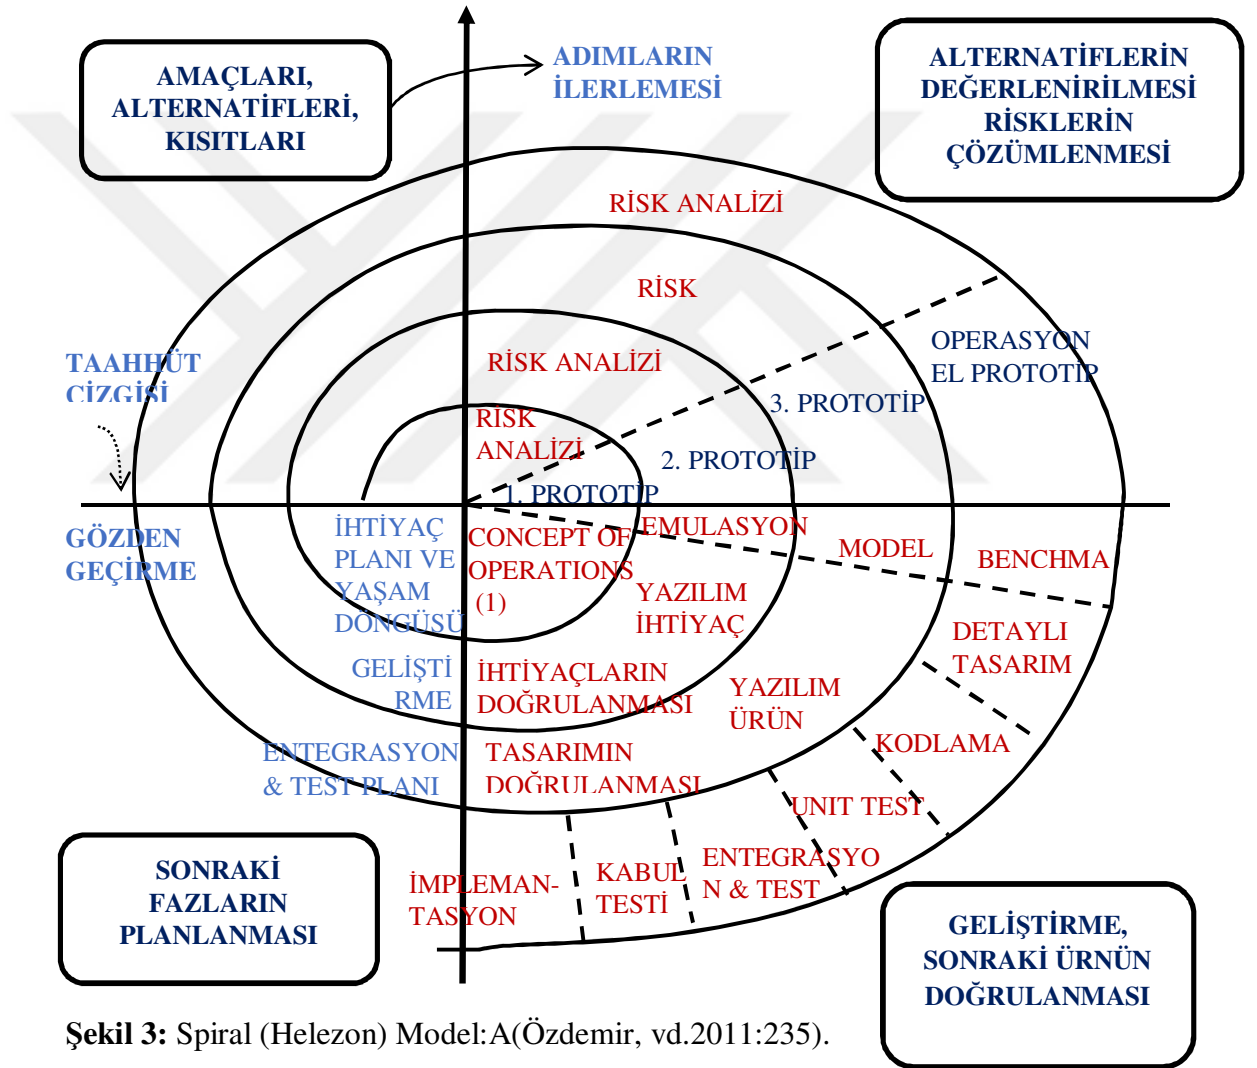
AMAÇLARI, ALTERNATİFLERİ, KISITLARI

ADIMLARIN İLERLEMESİ

ALTERNATİFLERİN DEĞERLENİRİLMESİ RİSKLERİN ÇÖZÜMLENMESİ

RİSK ANALİZİ

RİSK

RİSK ANALİZİ

RISK ANALİZİ

OPERASYON EL PROTOTİP

3. PROTOTİP

2. PROTOTİP

1. PROTOTİP

TAAHHÜT ÇİZGİSİ

GÖZDEN GEÇİRME

İHTİYAÇ PLANI VE YAŞAM DÖNGÜSÜ

CONCEPT OF OPERATIONS (1)

EMULASYON

MODEL

BENCHMA

YAZILIM İHTİYAÇ

DETAYLI TASARIM

GELİŞTİRME

İHTİYAÇLARIN DOĞRULANMASI

YAZILIM ÜRÜN

KODLAMA

ENTEGRASYON & TEST PLANI

TASARIMIN DOĞRULANMASI

UNIT TEST

ENTEGRASYON & TEST

KABUL TESTİ

İMPLEMAN-TASYON

SONRAKİ FAZLARIN PLANLANMASI

GELİŞTİRME, SONRAKİ ÜRNÜN DOĞRULANMASI

Şekil 3: Spiral (Helezon) Model:A(Özdemir, vd.2011:235).